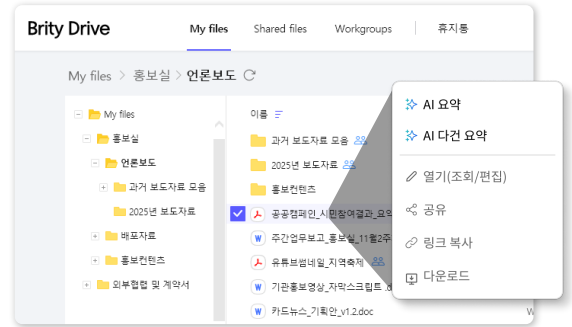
Brity Drive
My files
Shared files
Workgroups
휴지통

My files > 홍보실 > 언론보도

My files
홍보실
언론보도
과거 보도자료 모음
2025년 보도자료
배포자료
홍보컨텐츠
외부협업 및 계약서

이름
과거 보도자료 모음
2025년 보도자료
홍보컨텐츠
공공캠페인_시민참여결과_요약
주간업무보고_홍보실_11월2주
유튜브썸네일_지역축제
기관홍보영상_자막스크립트
카드뉴스_기획안_v1.2.doc

AI 요약
AI 다건 요약
열기(조회/편집)
공유
링크 복사
다운로드